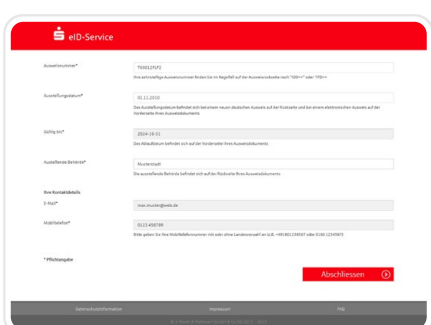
eID-Service

Ausweisnummer*
T9301292FD
Ihre achtstellige Ausweisnummer finden Sie im Regelfall auf der Ausweisrückseite nach "IDD<<" oder "FTD<<"

Ausstellungsdatum*
01.11.2010
Das Ausstellungsdatum befindet sich bei einem neuen deutschen Ausweis auf der Rückseite und bei einem elektronischen Ausweis auf der Vorderseite Ihres Ausweisdokuments

Gültig bis*
2024-10-31
Das Ablaufdatum befindet sich auf der Vorderseite Ihres Ausweisdokuments

Ausstellende Behörde*
Musterstadt
Die ausstellende Behörde befindet sich auf der Rückseite Ihres Ausweisdokuments

Ihre Kontaktdetails

E-Mail*
max.muster@web.de

Mobiltelefon*
0123 456789
Bitte geben Sie Ihre Mobilfunknummer mit oder ohne Landesvorwahl an (z.B. +491601234567 oder 0160 1234567)

* Pflichtangabe

Abschliessen

Datenschutzinformation
Impressum
FAQ
© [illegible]